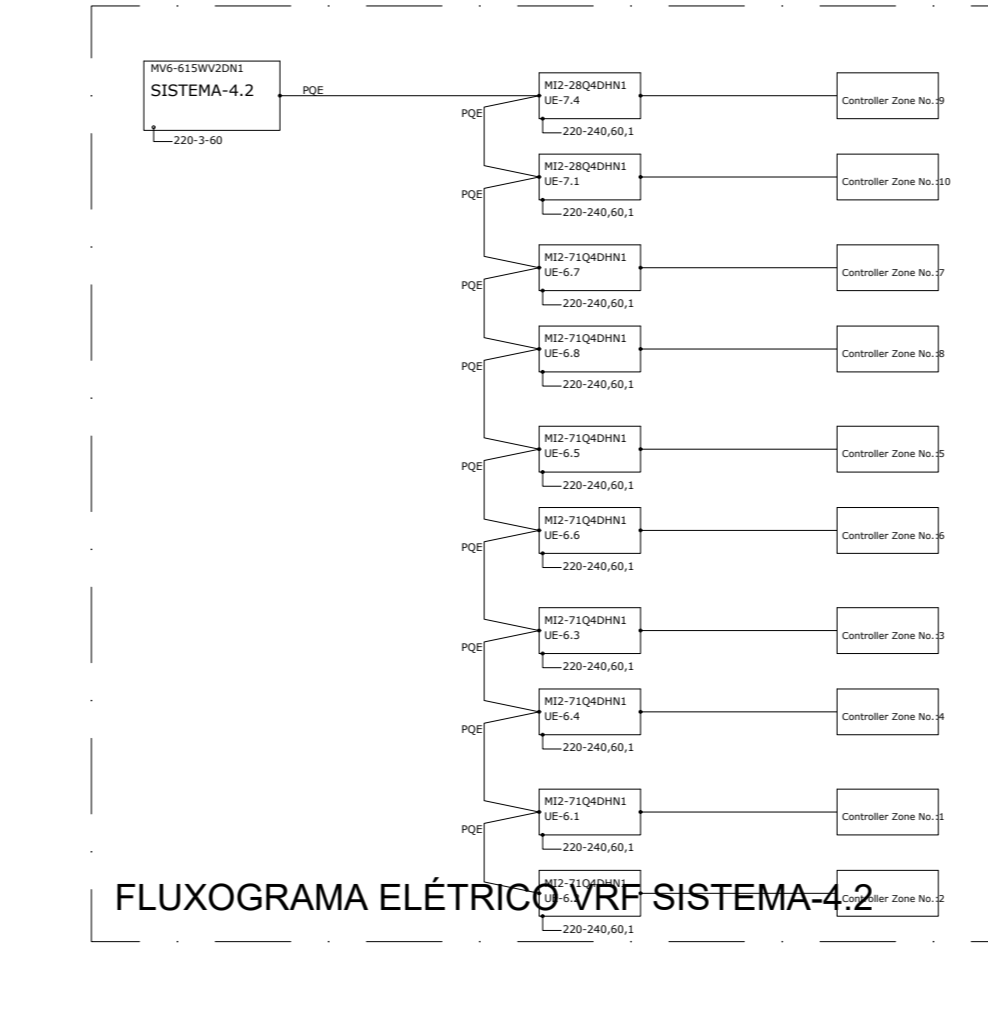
MV6-615WV2DN1
SISTEMA-4.2
220-3-60

PQE

MI2-28Q4DHN1
UE-7.4
220-240,60,1
Controller Zone No.:9

PQE

MI2-28Q4DHN1
UE-7.1
220-240,60,1
Controller Zone No.:10

PQE

MI2-71Q4DHN1
UE-6.7
220-240,60,1
Controller Zone No.:7

PQE

MI2-71Q4DHN1
UE-6.8
220-240,60,1
Controller Zone No.:8

PQE

MI2-71Q4DHN1
UE-6.5
220-240,60,1
Controller Zone No.:5

PQE

MI2-71Q4DHN1
UE-6.6
220-240,60,1
Controller Zone No.:6

PQE

MI2-71Q4DHN1
UE-6.3
220-240,60,1
Controller Zone No.:3

PQE

MI2-71Q4DHN1
UE-6.4
220-240,60,1
Controller Zone No.:4

PQE

MI2-71Q4DHN1
UE-6.1
220-240,60,1
Controller Zone No.:1

PQE

MI2-71Q4DHN1
UE-6.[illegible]
220-240,60,1
Controller Zone No.:2

FLUXOGRAMA ELÉTRICO VRF SISTEMA-4.2